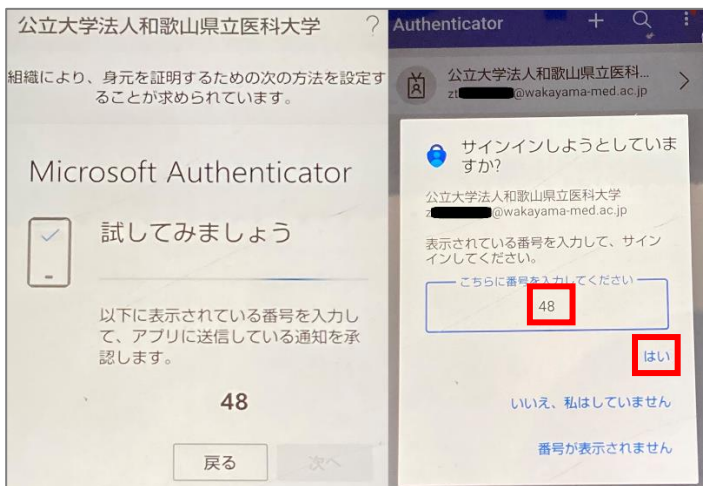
公立大学法人和歌山県立医科大学 ?

組織により、身元を証明するための次の方法を設定することが求められています。

Microsoft Authenticator

試してみましょう

以下に表示されている番号を入力して、アプリに送信している通知を承認します。

48

戻る 次へ

Authenticator + 

公立大学法人和歌山県立医科... >
zt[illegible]@wakayama-med.ac.jp

サインインしようとしていますか?

公立大学法人和歌山県立医科大学
z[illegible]@wakayama-med.ac.jp

表示されている番号を入力して、サインインしてください。

こちらに番号を入力してください

48

はい

いいえ、私はしていません

番号が表示されません